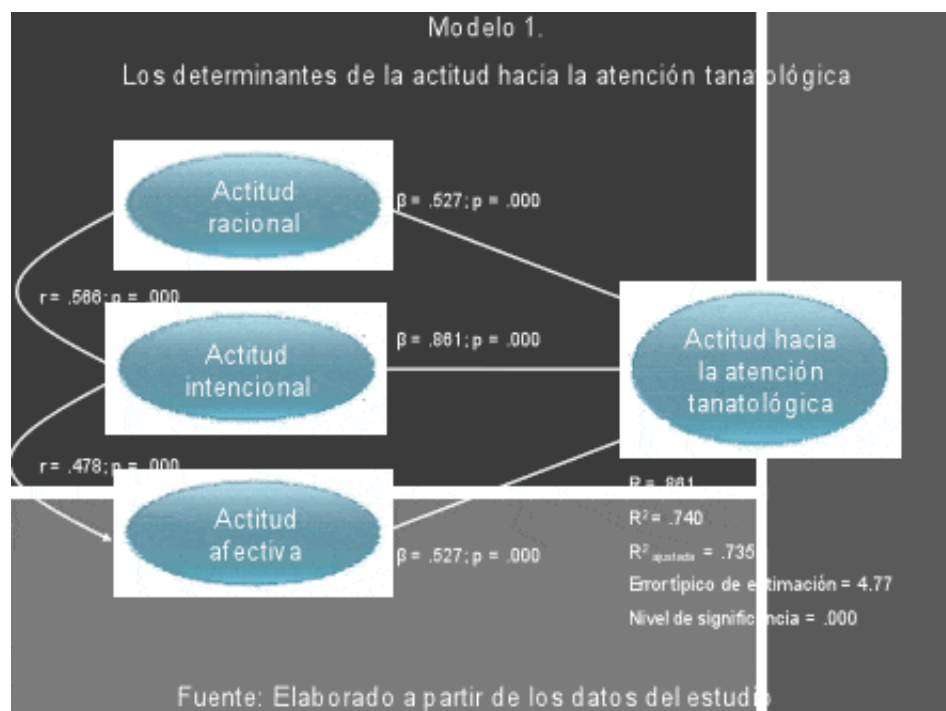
Modelo 1.

Los determinantes de la actitud hacia la atención tanatológica

Actitud racional

β = .527; p = .000

r = .566; p = .000

Actitud intencional

β = .861; p = .000

Actitud hacia la atención tanatológica

r = .478; p = .000

Actitud afectiva

β = .527; p = .000

R = .861

R² = .740

R² ajustada = .735

Error típico de estimación = 4.77

Nivel de significancia = .000

Fuente: Elaborado a partir de los datos del estudio